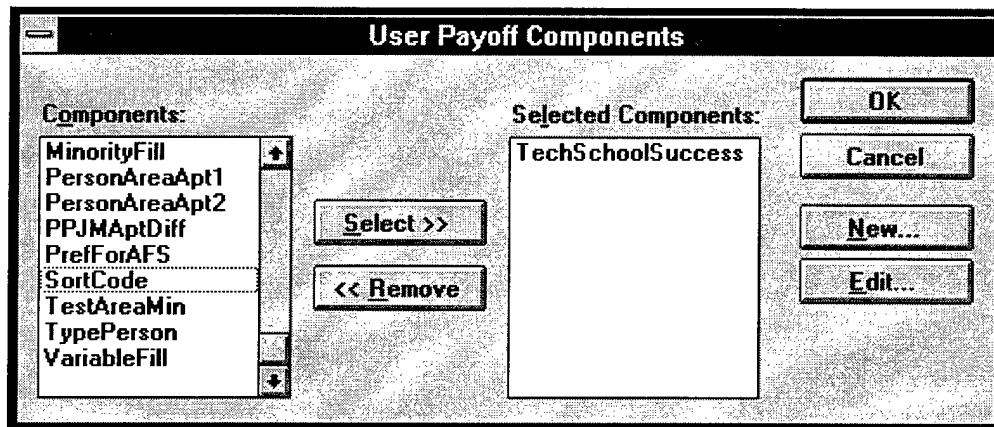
User Payoff Components

Components:
MinorityFill
PersonAreaApt1
PersonAreaApt2
PPJMAptDiff
PrefForAFS
SortCode
TestAreaMin
TypePerson
VariableFill

Select >>
<< Remove

Selected Components:
TechSchoolSuccess

OK
Cancel
New...
Edit...